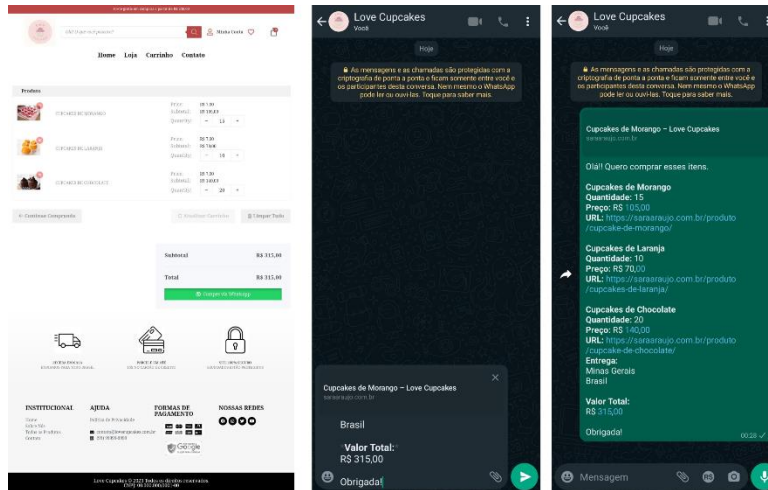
Home Loja Carrinho Contato

Produto

CUPCAKE DE MORANGO
Preço: R$ 7,00
Subtotal: R$ 105,00
Quantity: 15

CUPCAKE DE LARANJA
Preço: R$ 7,00
Subtotal: R$ 70,00
Quantity: 10

CUPCAKE DE CHOCOLATE
Preço: R$ 7,00
Subtotal: R$ 140,00
Quantity: 20

Continuar Comprando
Limpar Tudo

Subtotal R$ 315,00
Total R$ 315,00
Comprar no Whatsapp

INSTITUCIONAL
AJUDA
FORMAS DE PAGAMENTO
NOSSAS REDES

Love Cupcakes © 2023 Todos os direitos reservados.

Love Cupcakes
Você

Hoje

As mensagens e as chamadas são protegidas com a criptografia de ponta a ponta e ficam somente entre você e os participantes desta conversa. Nem mesmo o WhatsApp pode ler ou ouvi-las. Toque para saber mais.

Cupcakes de Morango – Love Cupcakes
saraaraujo.com.br

Brasil

*Valor Total:*
R$ 315,00

Obrigada!

Love Cupcakes
Você

Hoje

As mensagens e as chamadas são protegidas com a criptografia de ponta a ponta e ficam somente entre você e os participantes desta conversa. Nem mesmo o WhatsApp pode ler ou ouvi-las. Toque para saber mais.

Cupcakes de Morango – Love Cupcakes
saraaraujo.com.br

Olá!! Quero comprar esses itens.

Cupcakes de Morango
Quantidade: 15
Preço: R$ 105,00
URL: https://saraaraujo.com.br/produto/cupcake-de-morango/

Cupcakes de Laranja
Quantidade: 10
Preço: R$ 70,00
URL: https://saraaraujo.com.br/produto/cupcake-de-laranja/

Cupcakes de Chocolate
Quantidade: 20
Preço: R$ 140,00
URL: https://saraaraujo.com.br/produto/cupcake-de-chocolate/
Entrega:
Minas Gerais
Brasil

Valor Total:
R$ 315,00

Obrigada!

00:28

Mensagem